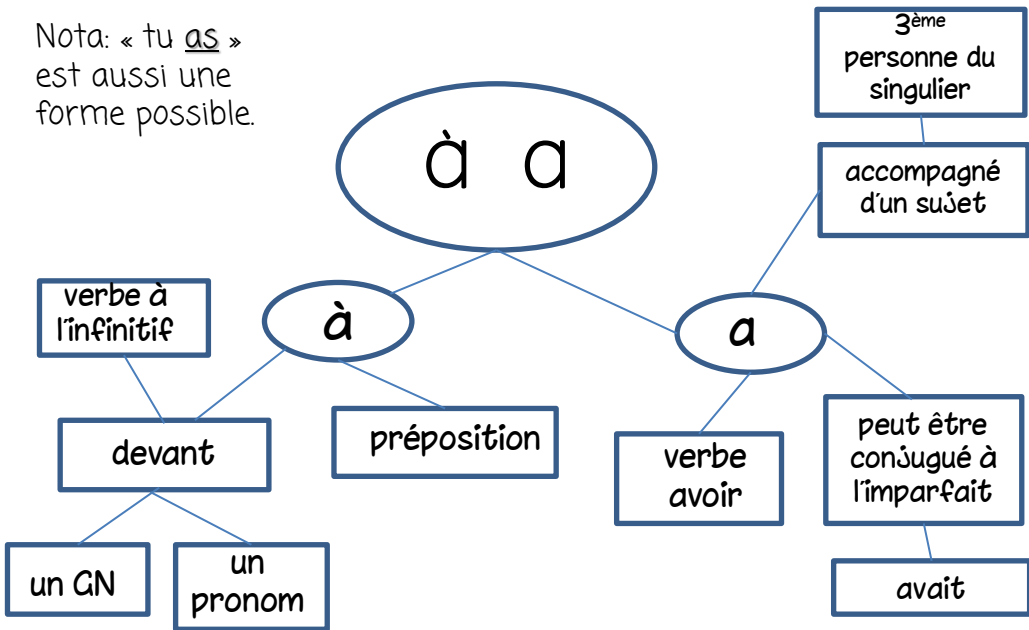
Nota: « tu as » est aussi une forme possible.

à a

à

a

verbe à l'infinitif

devant

un GN

un pronom

préposition

verbe avoir

$3^{ème}$ personne du singulier

accompagné d'un sujet

peut être conjugué à l'imparfait

avait